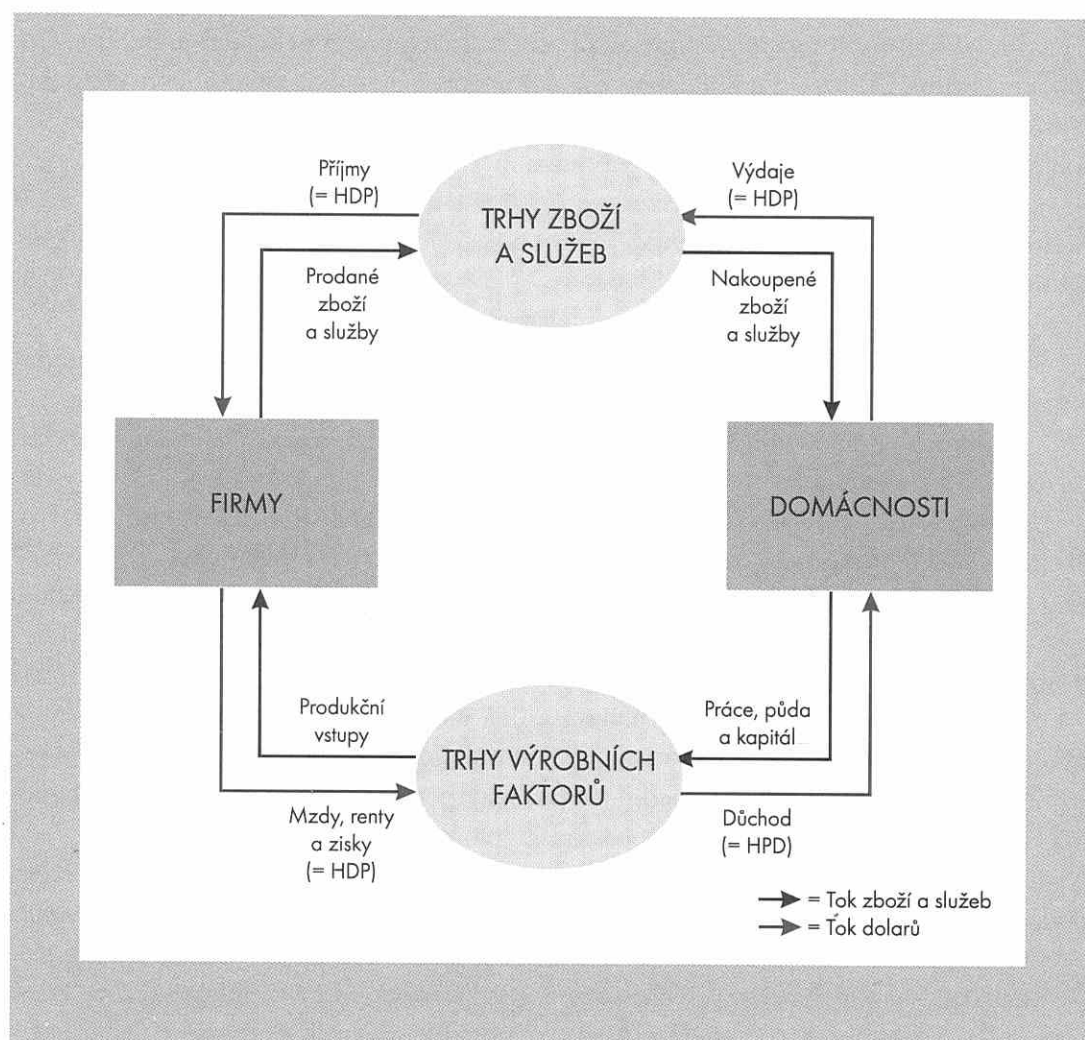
Příjmy
(= HDP)

TRHY ZBOŽÍ
A SLUŽEB

Výdaje
(= HDP)

Prodané
zboží
a služby

Nakoupené
zboží
a služby

FIRMY

DOMÁCNOSTI

Produkční
vstupy

TRHY VÝROBNÍCH
FAKTORŮ

Práce, půda
a kapitál

Mzdy, renty
a zisky
(= HDP)

Důchod
(= HPD)

= Tok zboží a služeb
= Ťok dolarů